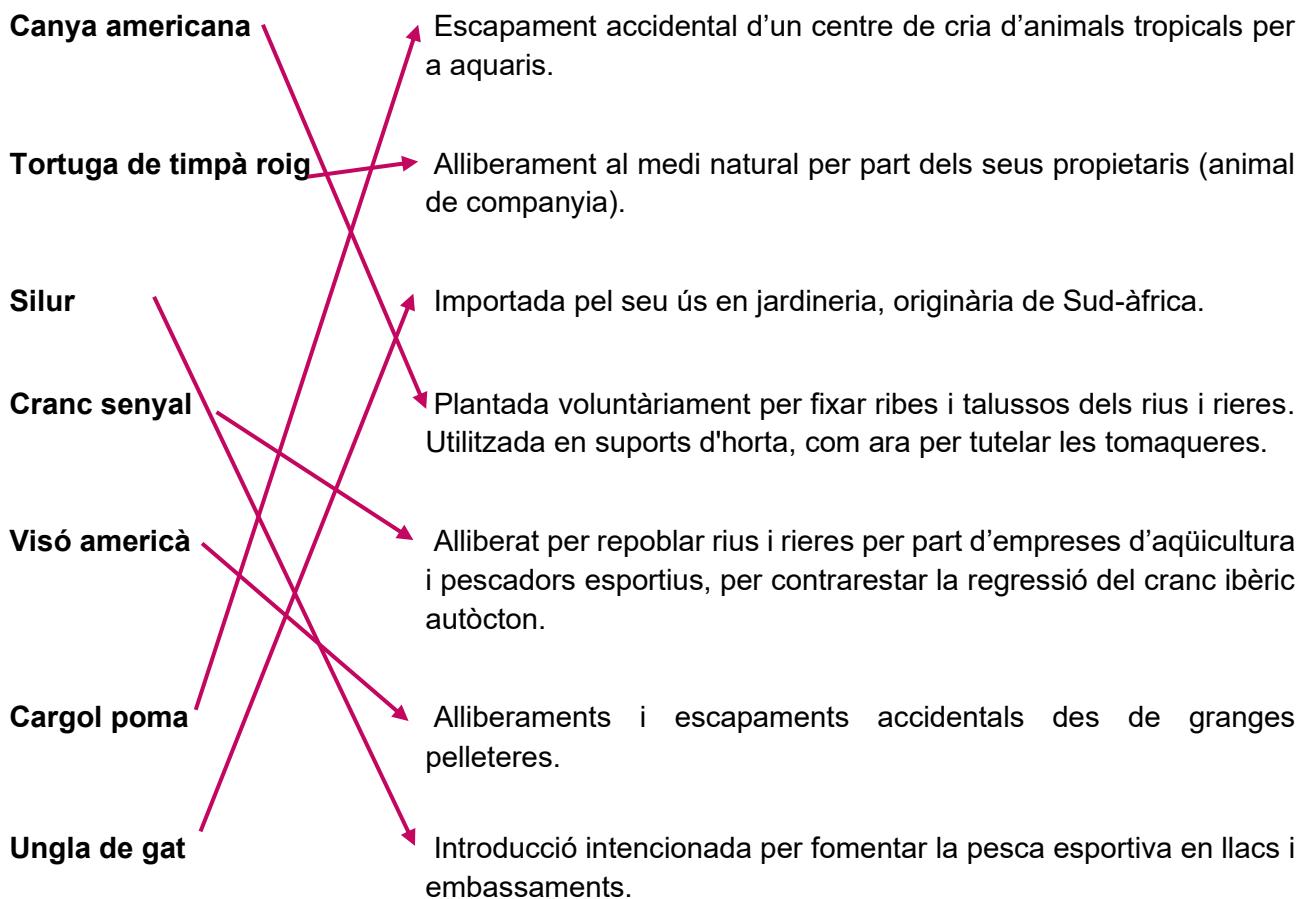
Canya americana

Tortuga de timpà roig

Silur

Cranc senyal

Visó americà

Cargol poma

Ungla de gat

Escapament accidental d'un centre de cria d'animals tropicals per a aquaris.

Alliberament al medi natural per part dels seus propietaris (animal de companyia).

Importada pel seu ús en jardineria, originària de Sud-àfrica.

Plantada voluntàriament per fixar ribes i talussos dels rius i rieres. Utilitzada en suports d'horta, com ara per tutelar les tomaqueres.

Alliberat per repoblar rius i rieres per part d'empreses d'aqüicultura i pescadors esportius, per contrarestar la regressió del cranc ibèric autòcton.

Alliberaments i escapaments accidentals des de granges pelleteres.

Introducció intencionada per fomentar la pesca esportiva en llacs i embassaments.